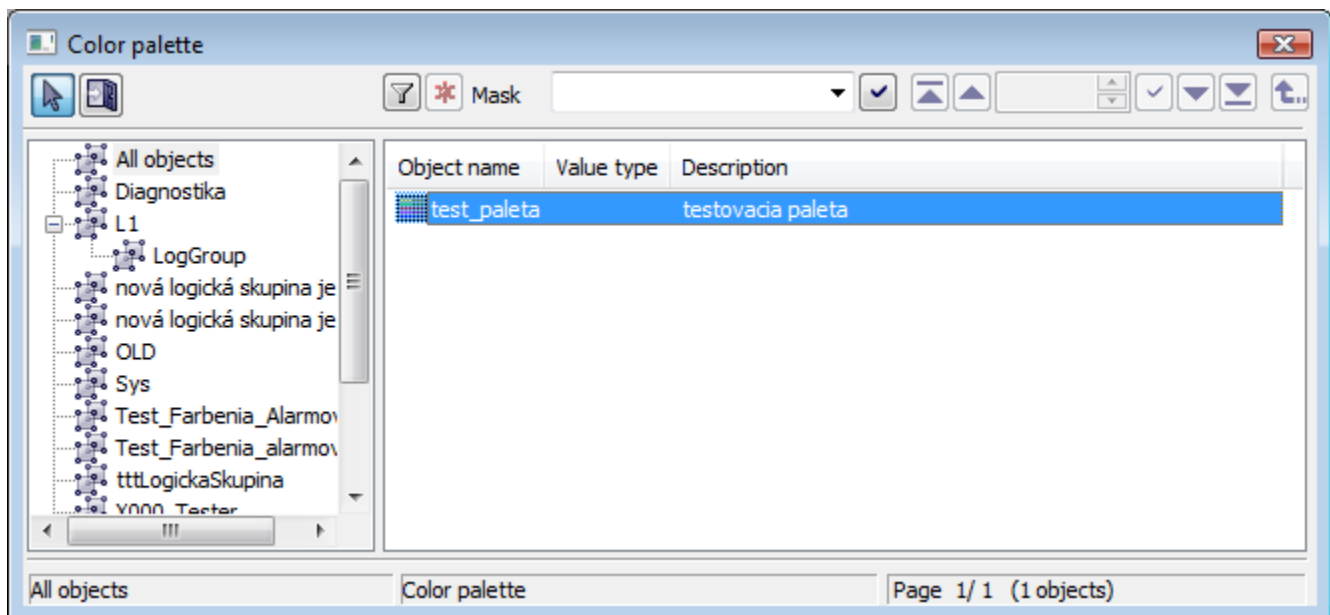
Color palette

Mask

All objects
Diagnostika
L1
LogGroup
nová logická skupina je
nová logická skupina je
OLD
Sys
Test_Farbenia_Alarmov
Test_Farbenia_alarmov
tttLogickaSkupina
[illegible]

| Object name | Value type | Description |
|---|---|---|
| test_paleta | | testovacia paleta |

All objects
Color palette
Page 1/ 1 (1 objects)